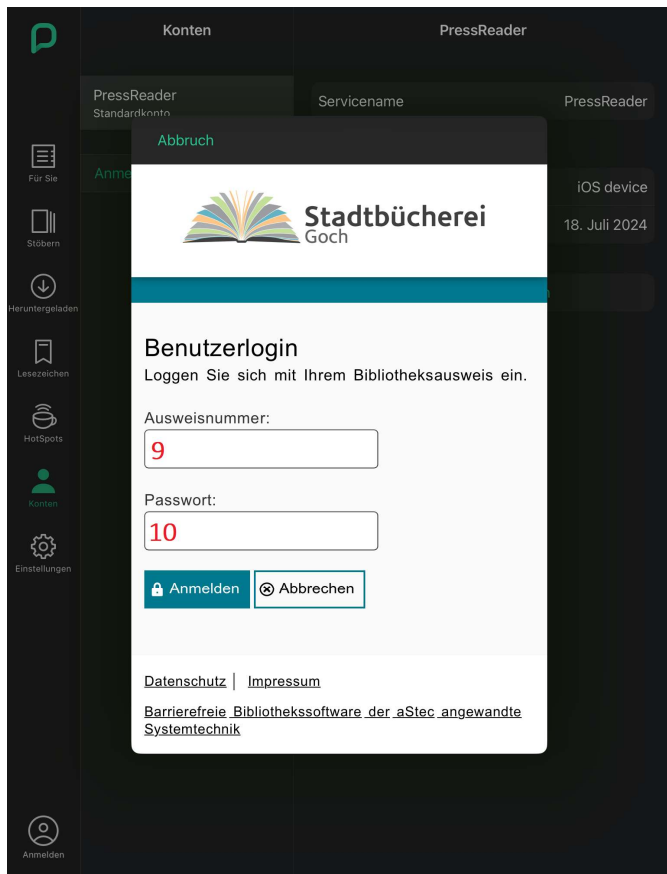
Konten

PressReader

PressReader
Standardkonto

Anmel

Servicename PressReader

iOS device

18. Juli 2024

Für Sie

Stöbern

Heruntergeladen

Lesezeichen

HotSpots

Konten

Einstellungen

Anmelden

Abbruch

Stadtbücherei
Goch

Benutzerlogin
Loggen Sie sich mit Ihrem Bibliotheksausweis ein.

Ausweisnummer:
9

Passwort:
10

Anmelden

Abbrechen

Datenschutz | Impressum

Barrierefreie Bibliothekssoftware der aStec angewandte Systemtechnik